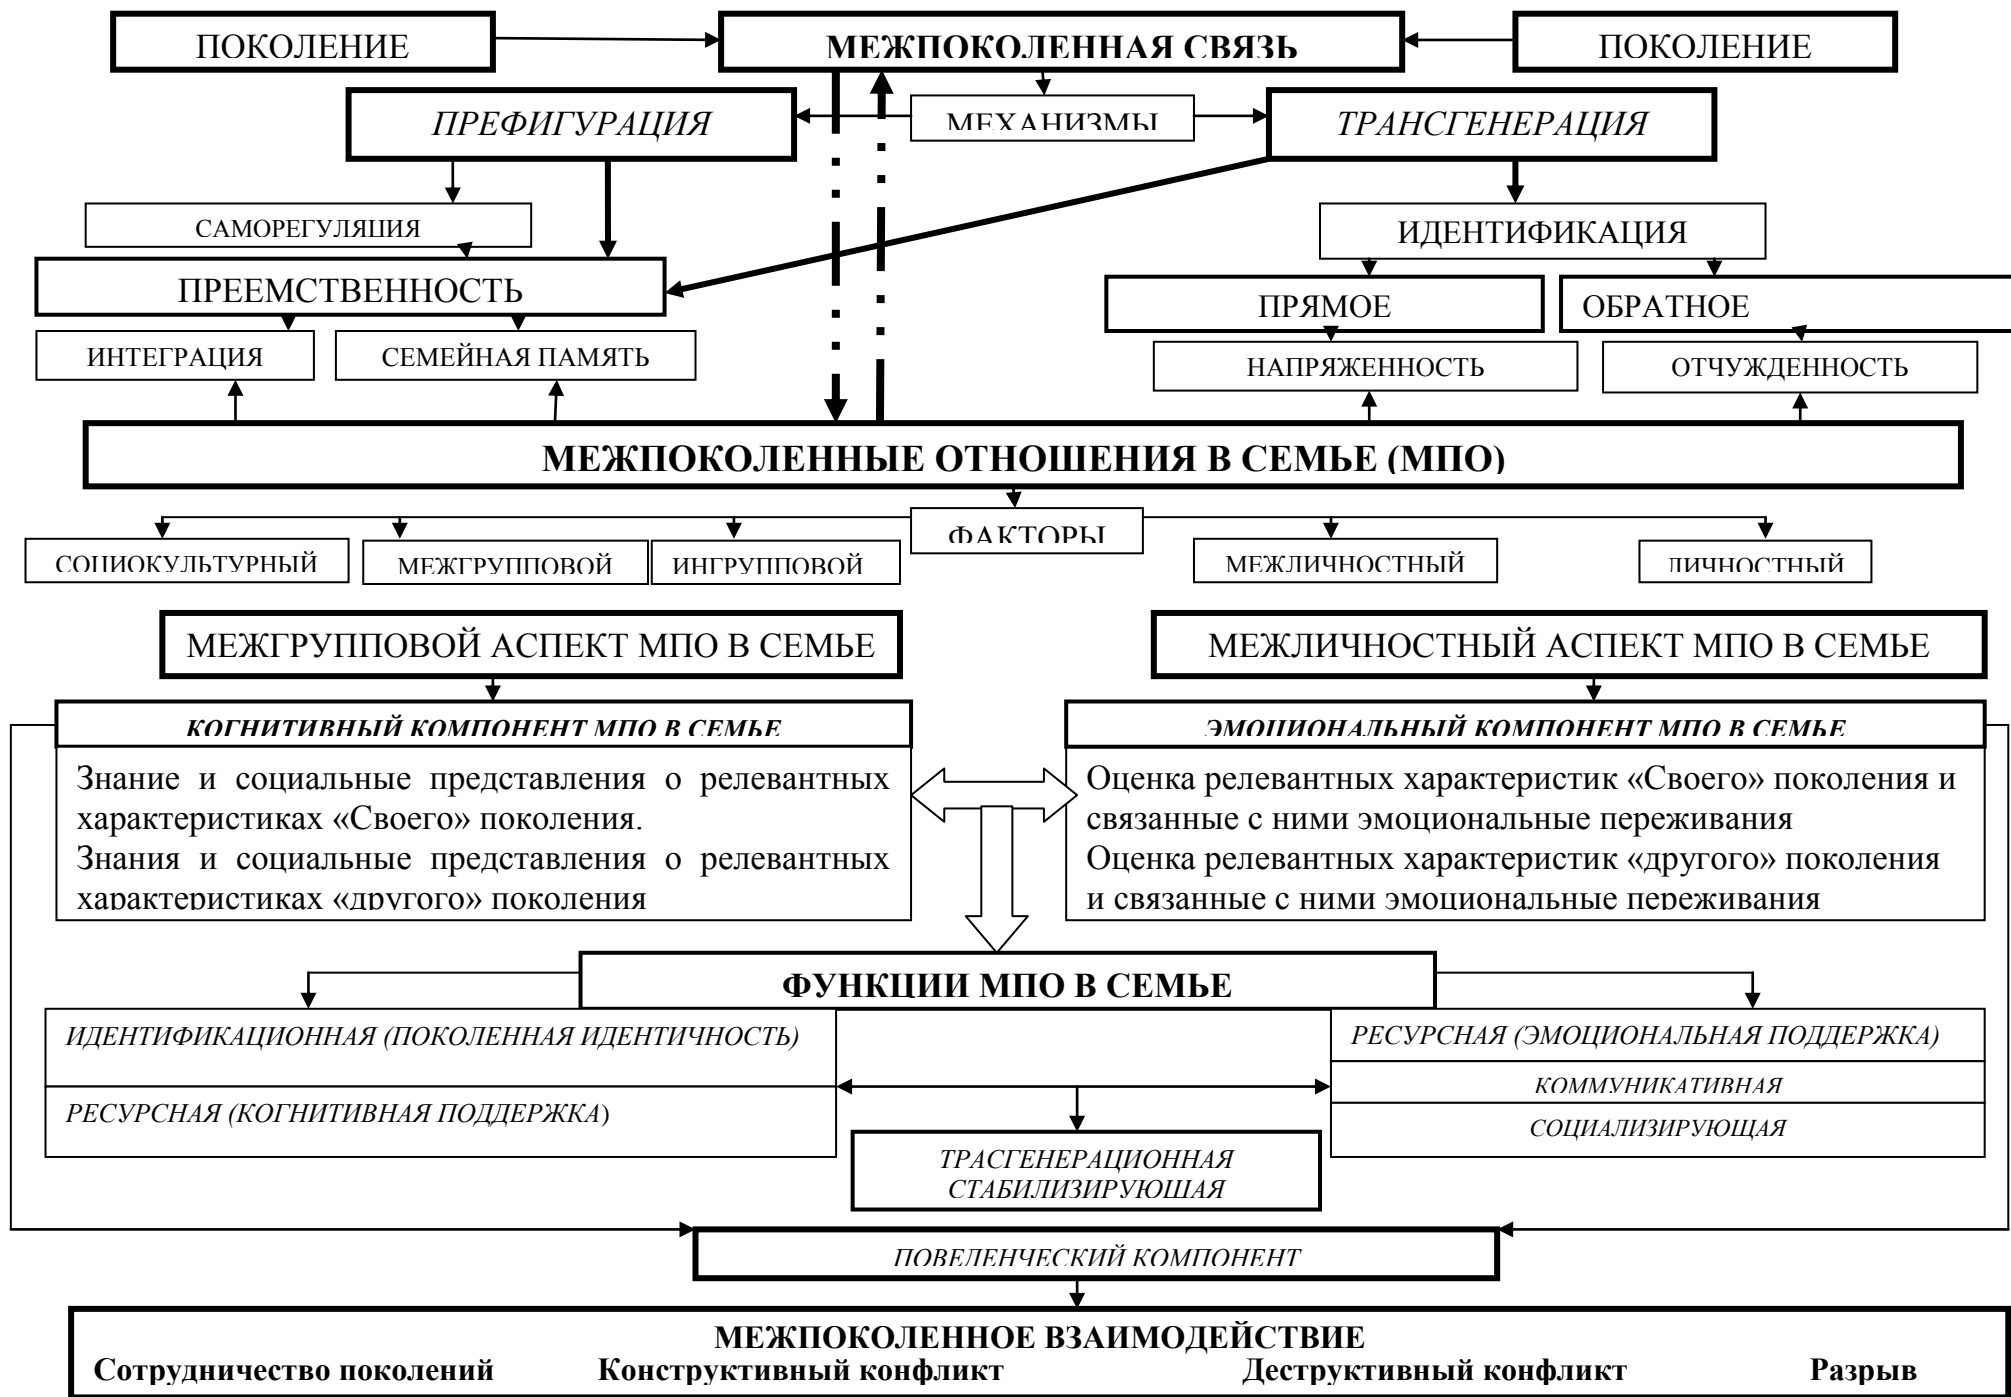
ПОКОЛЕНИЕ

МЕЖПОКОЛЕННАЯ СВЯЗЬ

ПОКОЛЕНИЕ

ПРЕФИГУРАЦИЯ

МЕХАНИЗМЫ

ТРАНСГЕНЕРАЦИЯ

САМОРЕГУЛЯЦИЯ

ИДЕНТИФИКАЦИЯ

ПРЕЕМСТВЕННОСТЬ

ПРЯМОЕ

ОБРАТНОЕ

ИНТЕГРАЦИЯ

СЕМЕЙНАЯ ПАМЯТЬ

НАПРЯЖЕННОСТЬ

ОТЧУЖДЕННОСТЬ

МЕЖПОКОЛЕННЫЕ ОТНОШЕНИЯ В СЕМЬЕ (МПО)

ФАКТОРЫ

СОЦИОКУЛЬТУРНЫЙ

МЕЖГРУППОВОЙ

ИНГРУППОВОЙ

МЕЖЛИЧНОСТНЫЙ

ЛИЧНОСТНЫЙ

МЕЖГРУППОВОЙ АСПЕКТ МПО В СЕМЬЕ

МЕЖЛИЧНОСТНЫЙ АСПЕКТ МПО В СЕМЬЕ

КОГНИТИВНЫЙ КОМПОНЕНТ МПО В СЕМЬЕ

Знание и социальные представления о релевантных характеристиках «Своего» поколения.
Знания и социальные представления о релевантных характеристиках «другого» поколения

ЭМОЦИОНАЛЬНЫЙ КОМПОНЕНТ МПО В СЕМЬЕ

Оценка релевантных характеристик «Своего» поколения и связанные с ними эмоциональные переживания
Оценка релевантных характеристик «другого» поколения и связанные с ними эмоциональные переживания

ФУНКЦИИ МПО В СЕМЬЕ

ИДЕНТИФИКАЦИОННАЯ (ПОКОЛЕННАЯ ИДЕНТИЧНОСТЬ)

РЕСУРСНАЯ (КОГНИТИВНАЯ ПОДДЕРЖКА)

РЕСУРСНАЯ (ЭМОЦИОНАЛЬНАЯ ПОДДЕРЖКА)

КОММУНИКАТИВНАЯ

СОЦИАЛИЗИРУЮЩАЯ

ТРАСГЕНЕРАЦИОННАЯ СТАБИЛИЗИРУЮЩАЯ

ПОВЕДЕНЧЕСКИЙ КОМПОНЕНТ

МЕЖПОКОЛЕННОЕ ВЗАИМОДЕЙСТВИЕ
Сотрудничество поколений Конструктивный конфликт Деструктивный конфликт Разрыв